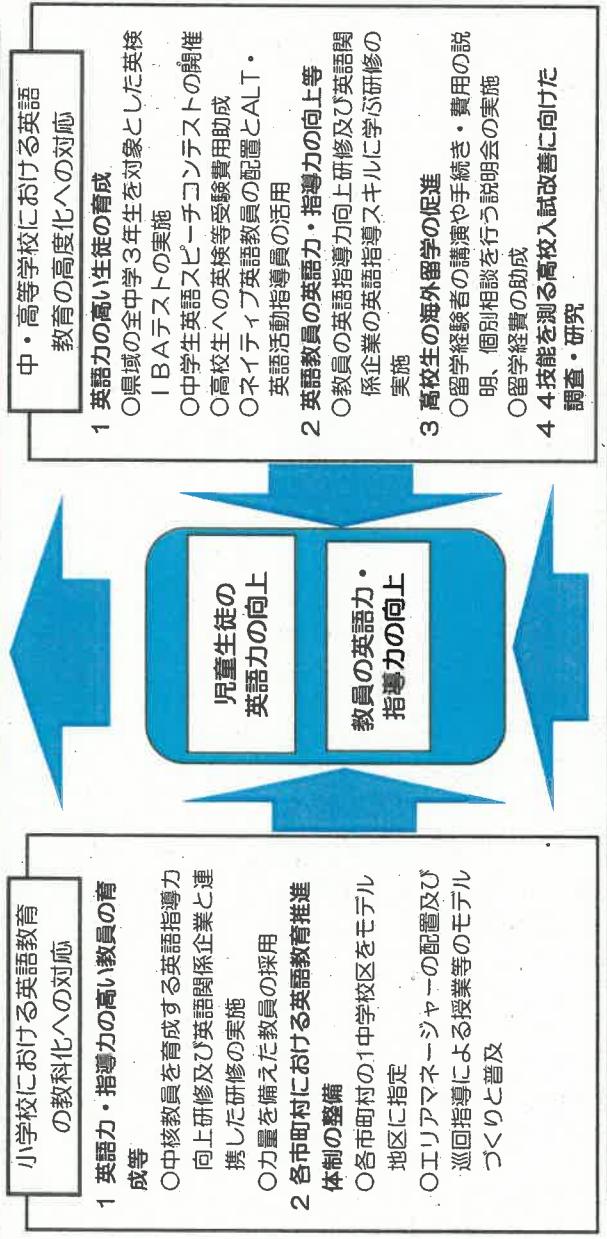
小学校における英語教育の教科化への対応

1 英語力・指導力の高い教員の育成等
○中核教員を育成する英語指導力向上研修及び英語関係企業と連携した研修の実施
○力量を備えた教員の採用
2 各市町村における英語教育推進体制の整備
○各市町村の1中学校区をモデル地区に指定
○エリアマネージャーの配置及び巡回指導による授業等のモデルづくりと普及

児童生徒の英語力の向上

教員の英語力・指導力の向上

中・高等学校における英語教育の高度化への対応

1 英語力の高い生徒の育成
○県域の全中学3年生を対象とした英検IBAテストの実施
○中学生英語スピーチコンテストの開催
○高校生への英検等受験費用助成
○ネイティブ英語教員の配置とALT・英語活動指導員の活用
2 英語教員の英語力・指導力の向上等
○教員の英語指導力向上研修及び英語関係企業の英語指導スキルに学ぶ研修の実施
3 高校生の海外留学の促進
○留学経験者の講演や手続き・費用の説明、個別相談を行う説明会の実施
○留学経費の助成
4 4技能を測る高校入試改善に向けた調査・研究